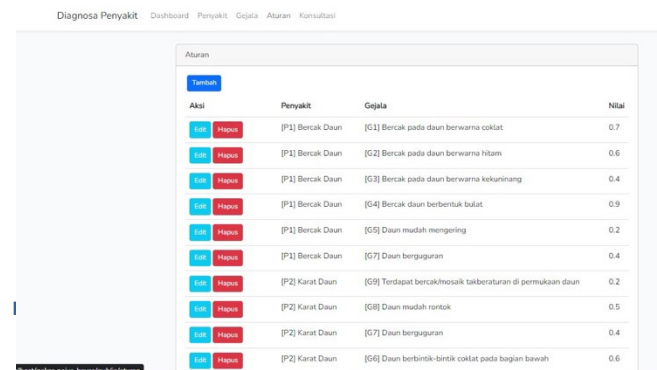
Diagnosa Penyakit Dashboard Penyakit Gejala Aturan Konsultasi

Aturan

Tambah

| Aksi | Penyakit | Gejala | Nilai |
|---|---|---|---|
| Edit Hapus | [P1] Bercak Daun | [G1] Bercak pada daun berwarna coklat | 0.7 |
| Edit Hapus | [P1] Bercak Daun | [G2] Bercak pada daun berwarna hitam | 0.6 |
| Edit Hapus | [P1] Bercak Daun | [G3] Bercak pada daun berwarna kekuninang | 0.4 |
| Edit Hapus | [P1] Bercak Daun | [G4] Bercak daun berbentuk bulat | 0.9 |
| Edit Hapus | [P1] Bercak Daun | [G5] Daun mudah mengering | 0.2 |
| Edit Hapus | [P1] Bercak Daun | [G7] Daun berguguran | 0.4 |
| Edit Hapus | [P2] Karat Daun | [G9] Terdapat bercak/mosaik takberaturan di permukaan daun | 0.2 |
| Edit Hapus | [P2] Karat Daun | [G8] Daun mudah rontok | 0.5 |
| Edit Hapus | [P2] Karat Daun | [G7] Daun berguguran | 0.4 |
| Edit Hapus | [P2] Karat Daun | [G6] Daun berbintik-bintik coklat pada bagian bawah | 0.6 |

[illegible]